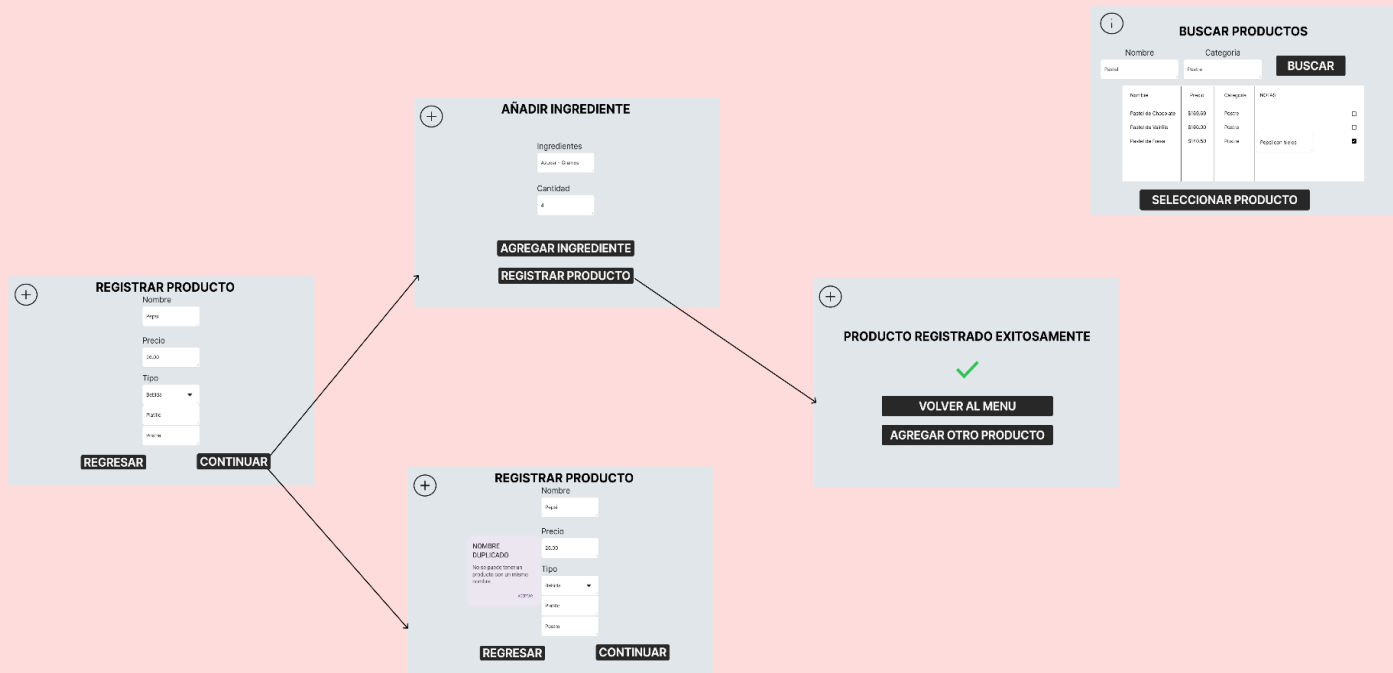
BUSCAR PRODUCTOS

Nombre

Categoria

Pastel

Postre

BUSCAR

| Nombre | Precio | Categoría | NOTAS | |
|---|---|---|---|---|
| Pastel de Chocolate | $150.50 | Postre | | |
| Pastel de Vainilla | $160.30 | Postre | | |
| Pastel de Fresa | $140.50 | Postre | Predilicar fresas | |

SELECCIONAR PRODUCTO

AÑADIR INGREDIENTE

Ingredientes

Azucar - Gramos

Cantidad

4

AGREGAR INGREDIENTE

REGISTRAR PRODUCTO

REGISTRAR PRODUCTO

Nombre

Pepsi

Precio

35.00

Tipo

Bebida

Platillo

Postre

REGRESAR

CONTINUAR

PRODUCTO REGISTRADO EXITOSAMENTE

VOLVER AL MENU

AGREGAR OTRO PRODUCTO

REGISTRAR PRODUCTO

Nombre

Pepsi

Precio

35.00

Tipo

Bebida

Platillo

Postre

NOMBRE DUPLICADO

No se pueden tener un producto con un mismo nombre

ACEPTAR

REGRESAR

CONTINUAR